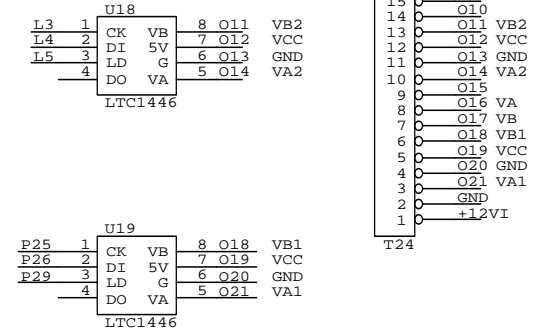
U18
L3 1 CK VB 8 O11 VB2
L4 2 DI 5V 7 O12 VCC
L5 3 LD G 6 O13 GND
4 DO VA 5 O14 VA2
LTC1446

U19
P25 1 CK VB 8 O18 VB1
P26 2 DI 5V 7 O19 VCC
P29 3 LD G 6 O20 GND
4 DO VA 5 O21 VA1
LTC1446

15
14 O10
13 O11 VB2
12 O12 VCC
11 O13 GND
10 O14 VA2
9 O15
8 O16 VA
7 O17 VB
6 O18 VB1
5 O19 VCC
4 O20 GND
3 O21 VA1
2 GND
1 +12VI
T24